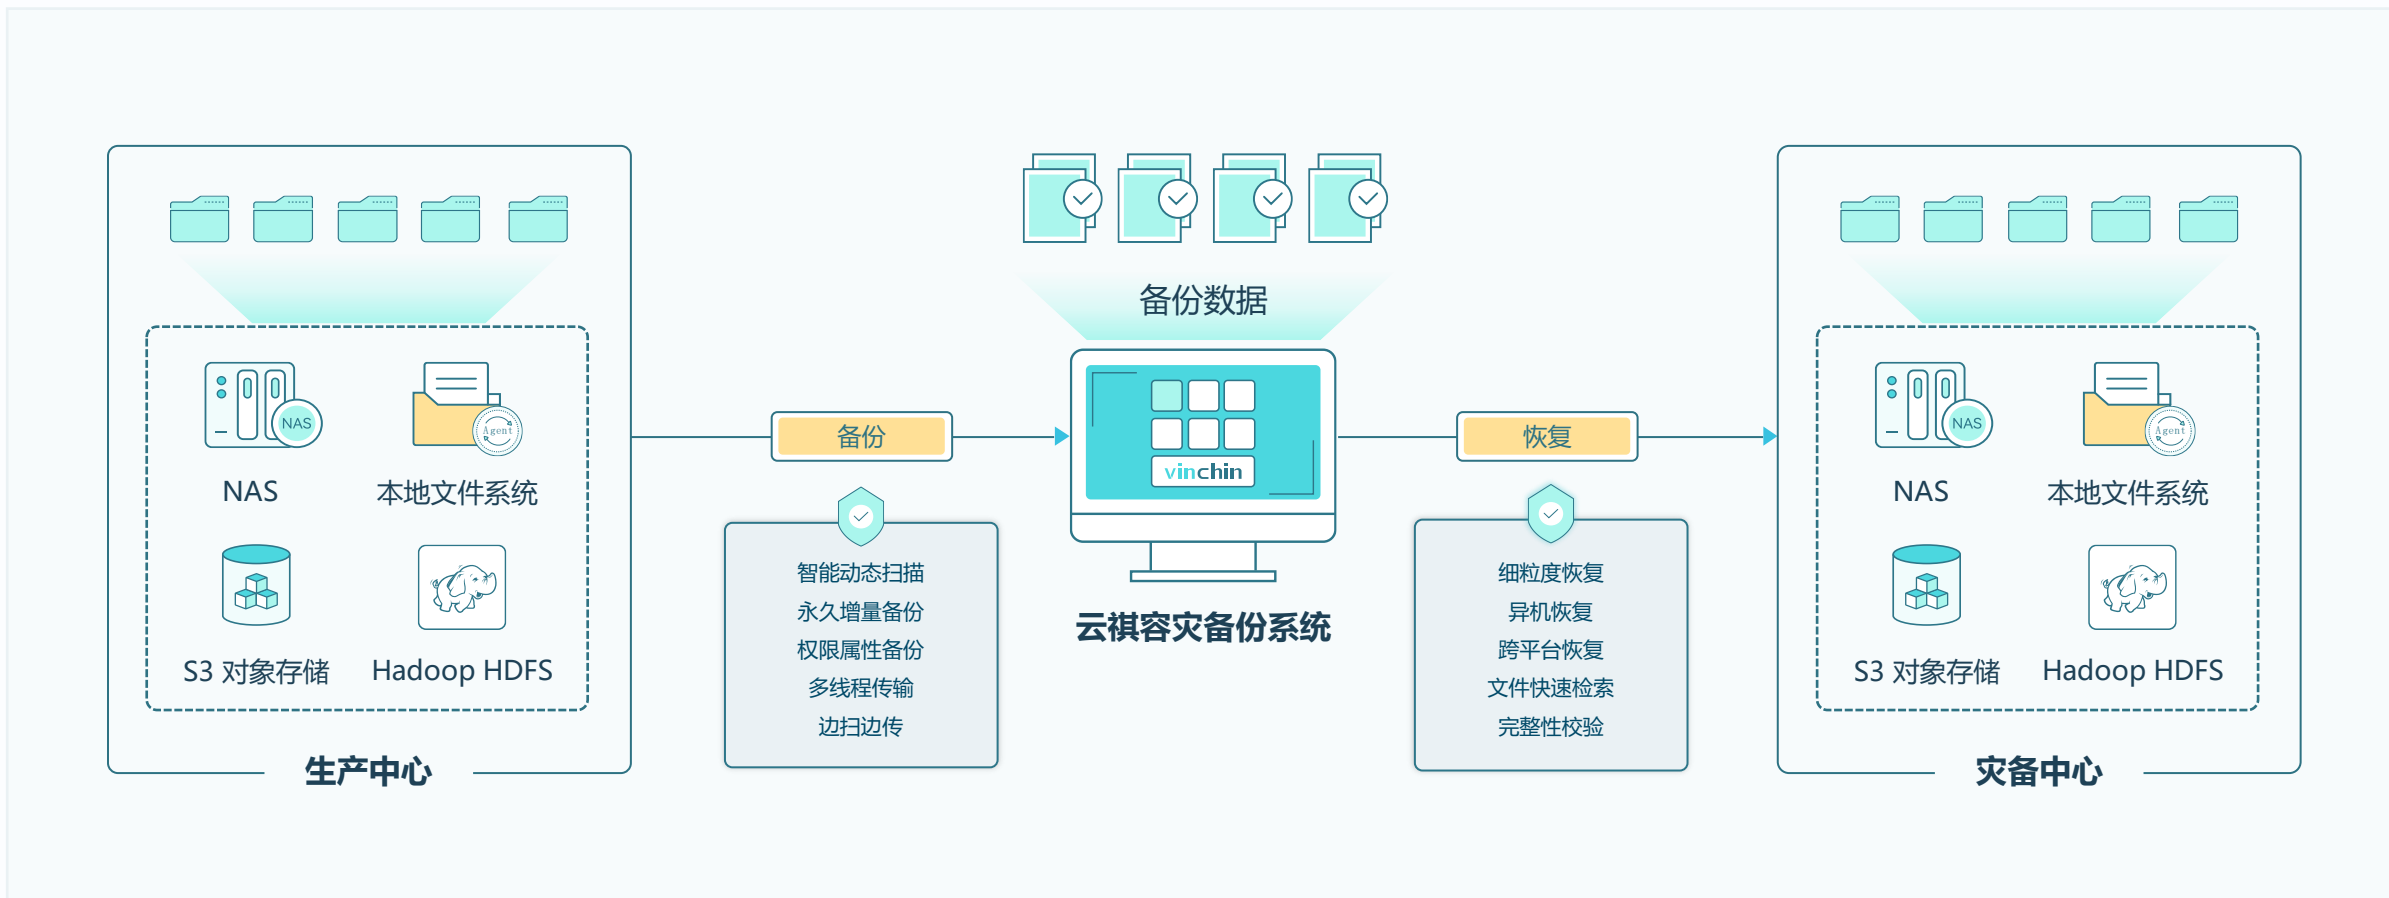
NAS
NAS
Agent
本地文件系统
S3 对象存储
Hadoop HDFS
生产中心

备份
智能动态扫描
永久增量备份
权限属性备份
多线程传输
边扫边传

备份数据
vinchin
云祺容灾备份系统

恢复
细粒度恢复
异机恢复
跨平台恢复
文件快速检索
完整性校验

NAS
NAS
Agent
本地文件系统
S3 对象存储
Hadoop HDFS
灾备中心